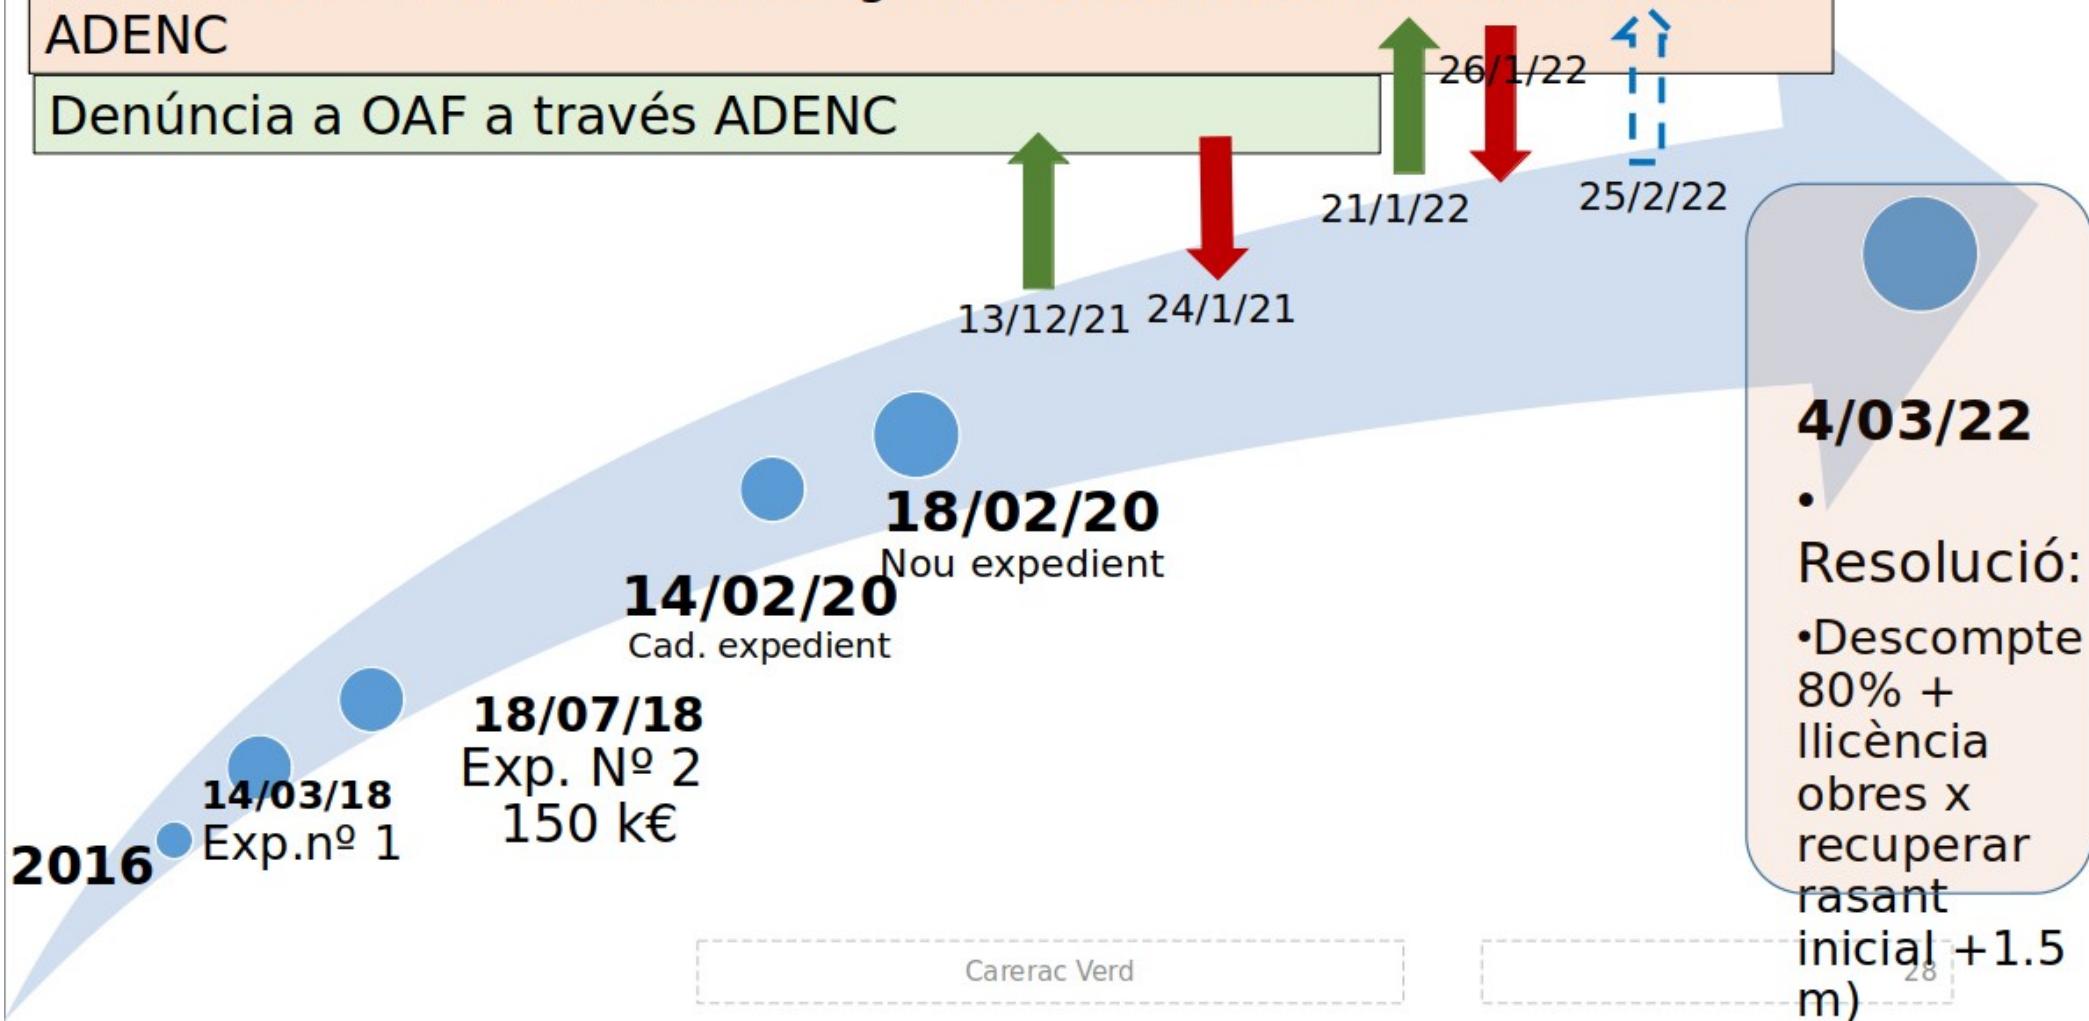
ADENC

Denúncia a OAF a través ADENC

26/1/22

21/1/22

25/2/22

13/12/21 24/1/21

4/03/22

•

Resolució:

•Descompte 80% + llicència obres x recuperar rasant inicial +1.5 m)

18/02/20
Nou expedient

14/02/20
Cad. expedient

18/07/18
Exp. Nº 2
150 k€

14/03/18
Exp.nº 1

2016

Carerac Verd

28